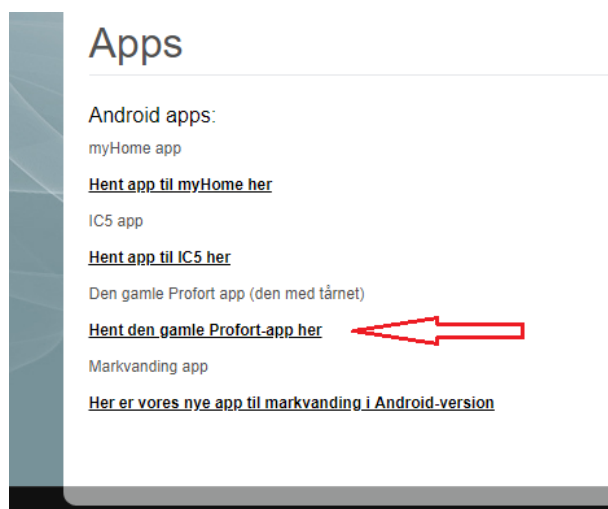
Apps

Android apps:

myHome app

Hent app til myHome her

IC5 app

Hent app til IC5 her

Den gamle Profort app (den med tårnet)

Hent den gamle Profort-app her

Markvanding app

Her er vores nye app til markvanding i Android-version